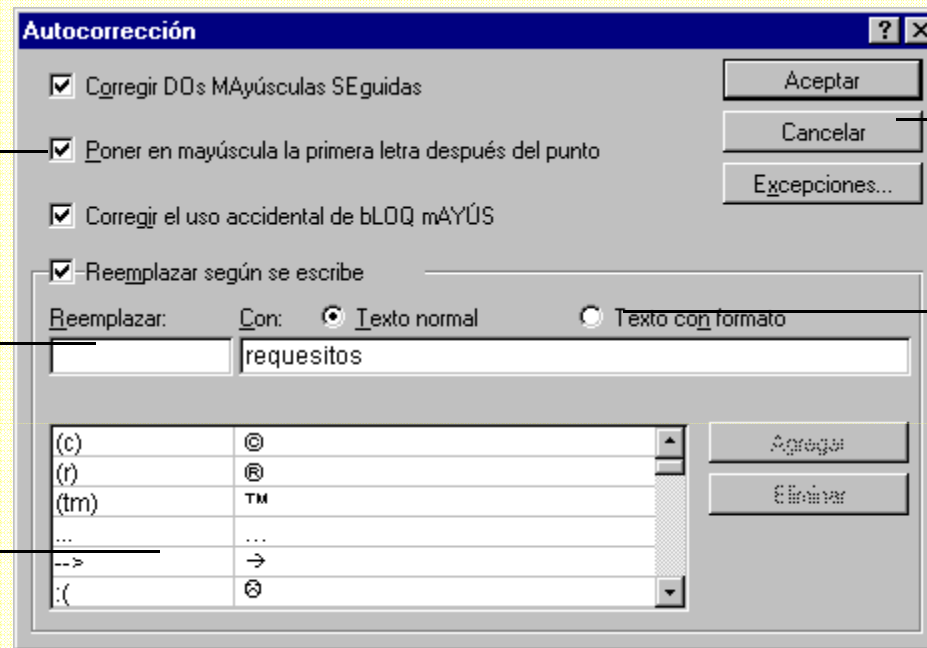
Autocorrección

? X

Corregir DOs MAyúsculas SEguidas

Poner en mayúscula la primera letra después del punto

Corregir el uso accidental de bLOQ mAYÚS

Reemplazar según se escribe

Aceptar

Cancelar

Excepciones...

Reemplazar:

Con:

Texto normal

Texto con formato

requesitos

| | |
|---|---|
| (c) | © |
| (r) | ® |
| (tm) | ™ |
| ... | … |
| --> | → |
| :( | ☹ |

Agregar

Eliminar